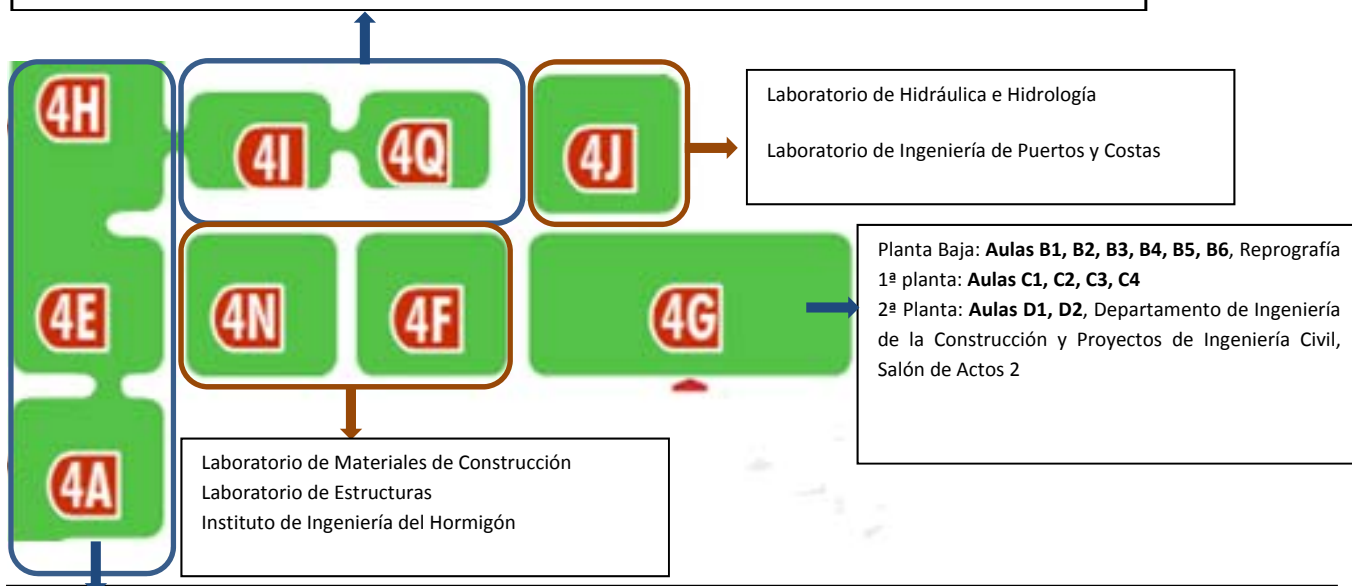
4H

4I

4Q

4J

Laboratorio de Hidráulica e Hidrología

Laboratorio de Ingeniería de Puertos y Costas

Planta Baja: **Aulas B1, B2, B3, B4, B5, B6**, Reprografía
1ª planta: **Aulas C1, C2, C3, C4**
2ª Planta: **Aulas D1, D2**, Departamento de Ingeniería de la Construcción y Proyectos de Ingeniería Civil, Salón de Actos 2

4E

4N

4F

4G

4A

Laboratorio de Materiales de Construcción
Laboratorio de Estructuras
Instituto de Ingeniería del Hormigón